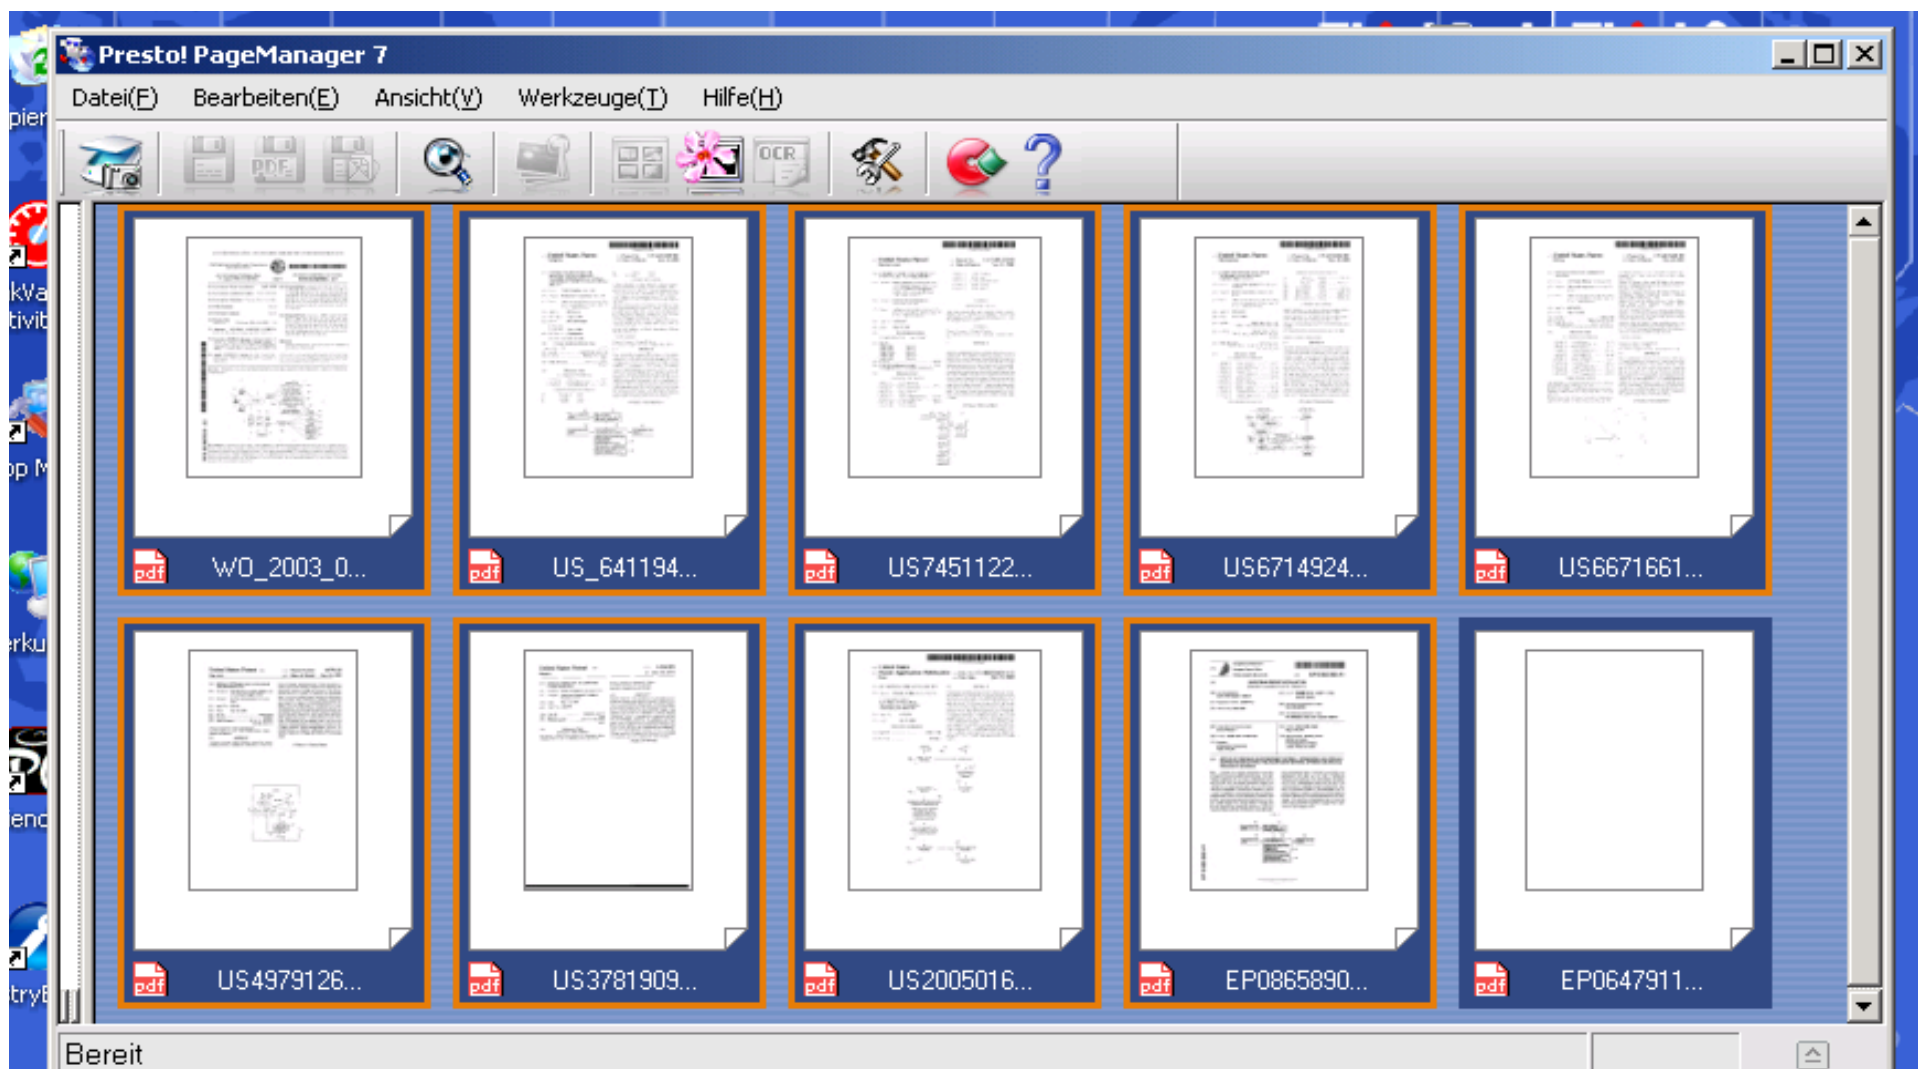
Presto! PageManager 7

Datei(F) Bearbeiten(E) Ansicht(V) Werkzeuge(T) Hilfe(H)

PDF OCR ?

pier
kVa
tivit
op M
rku
enc
tryE

pdf WO_2003_0...
pdf US_641194...
pdf US7451122...
pdf US6714924...
pdf US6671661...
pdf US4979126...
pdf US3781909...
pdf US2005016...
pdf EP0865890...
pdf EP0647911...

Bereit